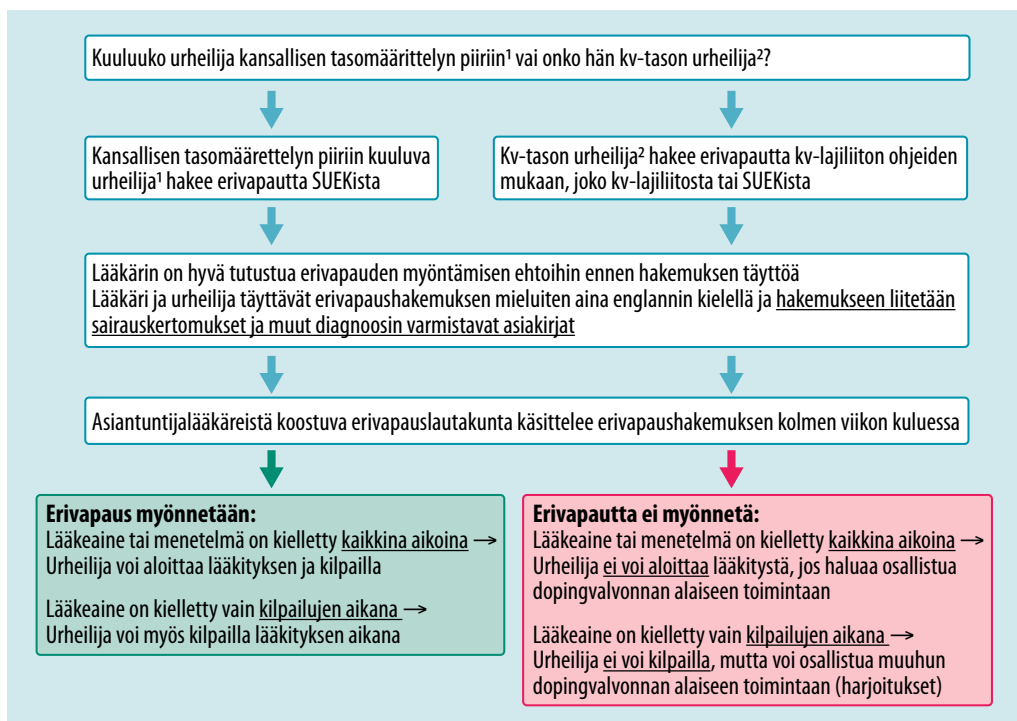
Kuuluuko urheilija kansallisen tasomäärittelyn piiriin¹ vai onko hän kv-tason urheilija²?

Kansallisen tasomäärettelyn piiriin kuuluva urheilija¹ hakee erivapautta SUEKista

Kv-tason urheilija² hakee erivapautta kv-lajiliiton ohjeiden mukaan, joko kv-lajiliitosta tai SUEKista

Lääkärin on hyvä tutustua erivapauden myöntämisen ehtoihin ennen hakemuksen täyttöä
Lääkäri ja urheilija täyttävät erivapaushakemuksen mieluiten aina englannin kielellä ja hakemukseen liitetään sairauskertomukset ja muut diagnoosin varmistavat asiakirjat

Asiantuntijalääkäreistä koostuva erivapauslautakunta käsittelee erivapaushakemuksen kolmen viikon kuluessa

Erivapaus myönnetään:
Lääkeaine tai menetelmä on kielletty kaikkina aikoina ⟶ Urheilija voi aloittaa lääkityksen ja kilpailla

Lääkeaine on kielletty vain kilpailujen aikana ⟶ Urheilija voi myös kilpailla lääkityksen aikana

Erivapautta ei myönnetä:
Lääkeaine tai menetelmä on kielletty kaikkina aikoina ⟶ Urheilija ei voi aloittaa lääkitystä, jos haluaa osallistua dopingvalvonnan alaiseen toimintaan

Lääkeaine on kielletty vain kilpailujen aikana ⟶ Urheilija ei voi kilpailla, mutta voi osallistua muuhun dopingvalvonnan alaiseen toimintaan (harjoitukset)